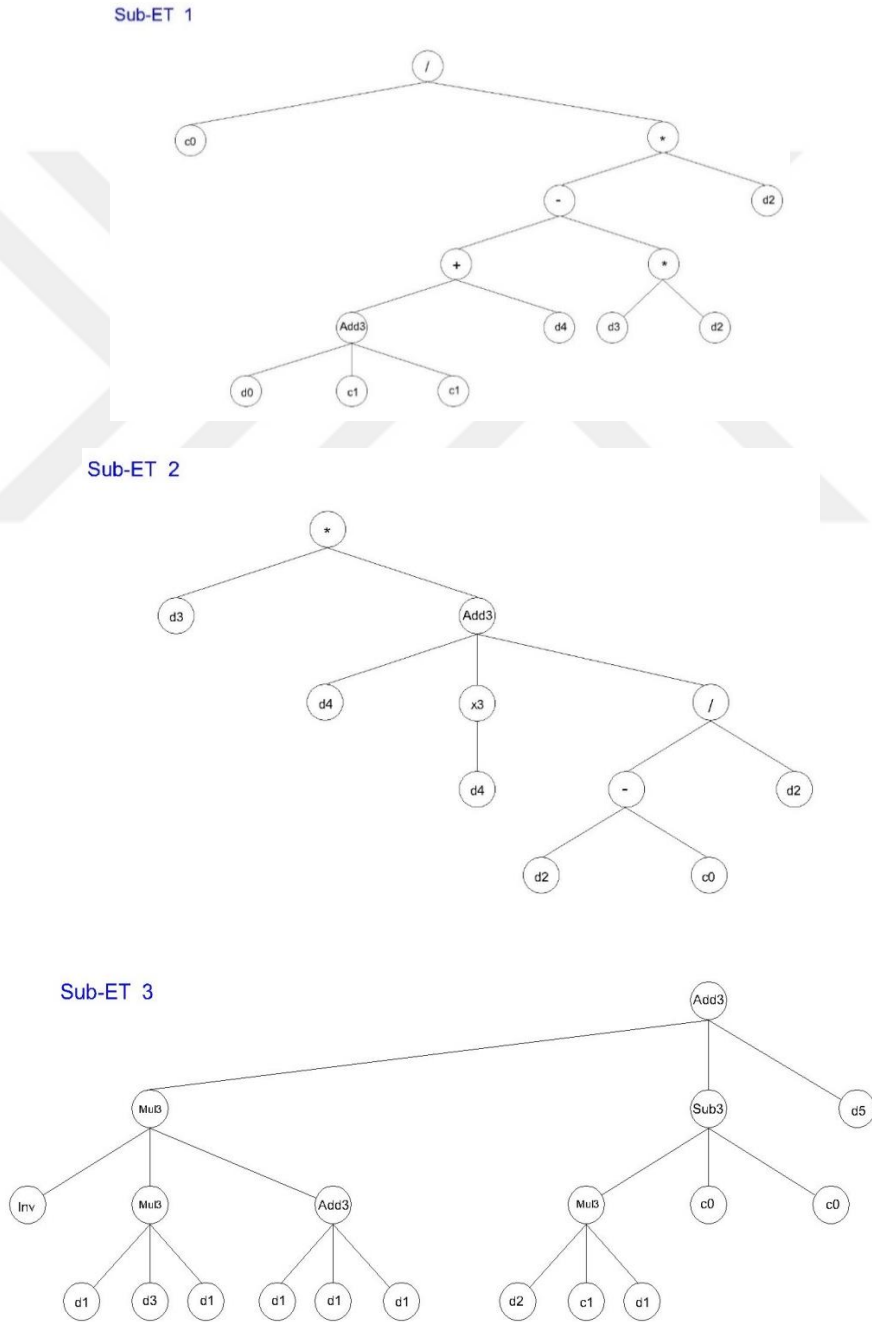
Sub-ET 1

/

c0

*

-

d2

+

*

Add3

d4

d3

d2

d0

c1

c1

Sub-ET 2

*

d3

Add3

d4

x3

/

d4

-

d2

d2

c0

Sub-ET 3

Add3

Mul3

Sub3

d5

Inv

Mul3

Add3

Mul3

c0

c0

d1

d3

d1

d1

d1

d1

d2

c1

d1